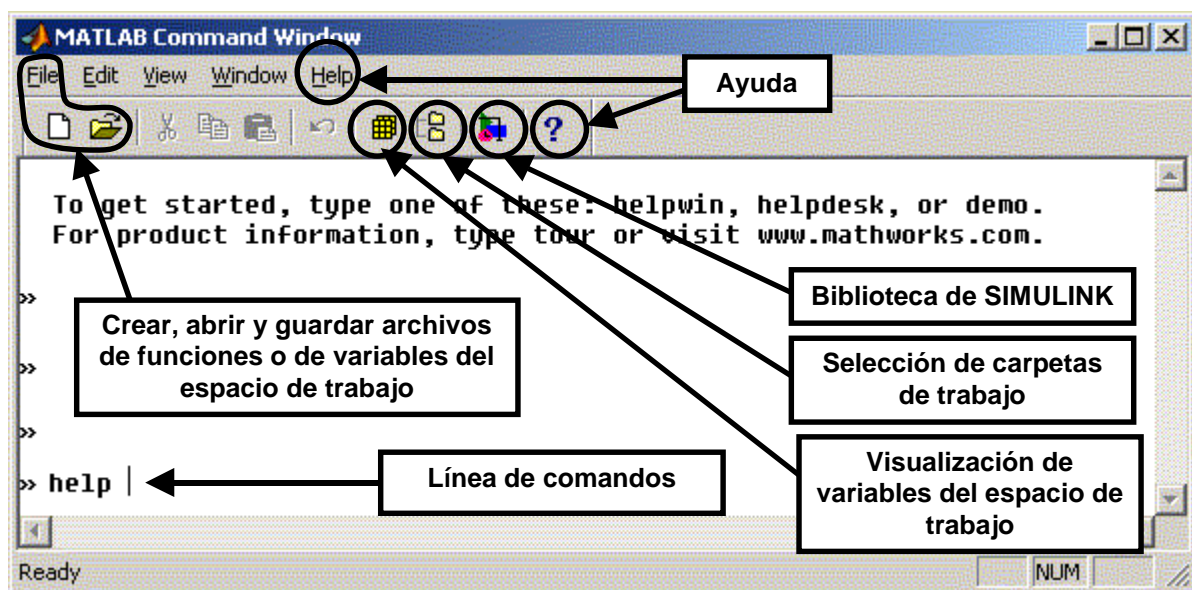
MATLAB Command Window

File Edit View Window Help

Ayuda

To get started, type one of these: helpwin, helpdesk, or demo.
For product information, type tour or visit www.mathworks.com.

>>

Biblioteca de SIMULINK

Crear, abrir y guardar archivos de funciones o de variables del espacio de trabajo

>>

Selección de carpetas de trabajo

>>

Visualización de variables del espacio de trabajo

>> help

Línea de comandos

Ready

NUM